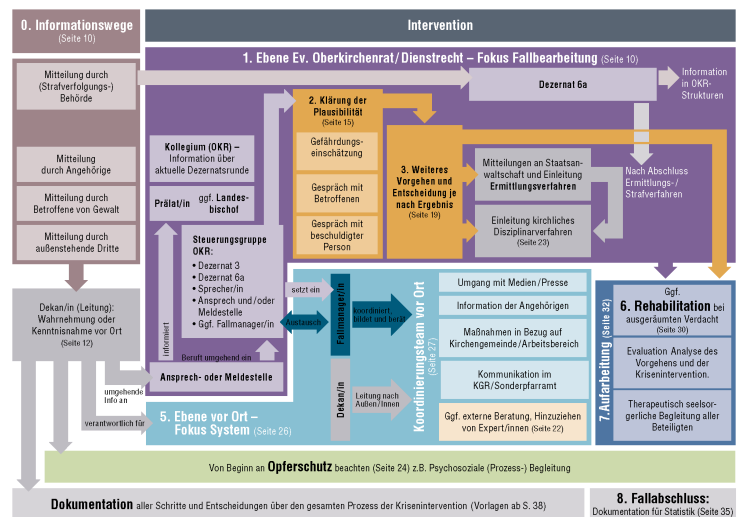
0. Informationswege (Seite 10)

Intervention

1. Ebene Ev. Oberkirchenrat/Dienstrecht – Fokus Fallbearbeitung (Seite 10)

Mitteilung durch (Strafverfolgungs-) Behörde

Dezernat 6a

Information in OKR-Strukturen

Mitteilung durch Angehörige

Mitteilung durch Betroffene von Gewalt

Mitteilung durch außenstehende Dritte

2. Klärung der Plausibilität (Seite 15)

Gefährdungseinschätzung

Gespräch mit Betroffenen

Gespräch mit beschuldigter Person

3. Weiteres Vorgehen und Entscheidung je nach Ergebnis (Seite 19)

Mitteilungen an Staatsanwaltschaft und Einleitung Ermittlungsverfahren

Einleitung kirchliches Disziplinarverfahren (Seite 23)

Nach Abschluss Ermittlungs-/ Strafverfahren

Kollegium (OKR) – Information über aktuelle Dezernatsrunde

Prälat/in ggf. Landesbischof

Steuerungsgruppe OKR:
• Dezernat 3
• Dezernat 6a
• Sprecher/in
• Ansprech und/oder Meldestelle
• Ggf. Fallmanager/in

informiert

Beruft umgehend ein

Dekan/in (Leitung): Wahrnehmung oder Kenntnisnahme vor Ort (Seite 12)

umgehende Info an

verantwortlich für

Ansprech- oder Meldestelle

setzt ein

Austausch

Fallmanager/in

koordiniert, bildet und berät

Dekan/in

Leitung nach Außen/Innen

Koordinierungsteam vor Ort (Seite 27)

Umgang mit Medien/Presse

Information der Angehörigen

Maßnahmen in Bezug auf Kirchengemeinde/Arbeitsbereich

Kommunikation im KGR/Sonderpfarramt

Ggf. externe Beratung, Hinzuziehen von Expert/innen (Seite 22)

5. Ebene vor Ort – Fokus System (Seite 26)

7. Aufarbeitung (Seite 32)

Ggf. 6. Rehabilitation bei ausgeräumten Verdacht (Seite 30)

Evaluation Analyse des Vorgehens und der Krisenintervention.

Therapeutisch seelsorgerliche Begleitung aller Beteiligten

Von Beginn an Opferschutz beachten (Seite 24) z.B. Psychosoziale (Prozess-) Begleitung

Dokumentation aller Schritte und Entscheidungen über den gesamten Prozess der Krisenintervention (Vorlagen ab S. 38)

8. Fallabschluss: Dokumentation für Statistik (Seite 35)